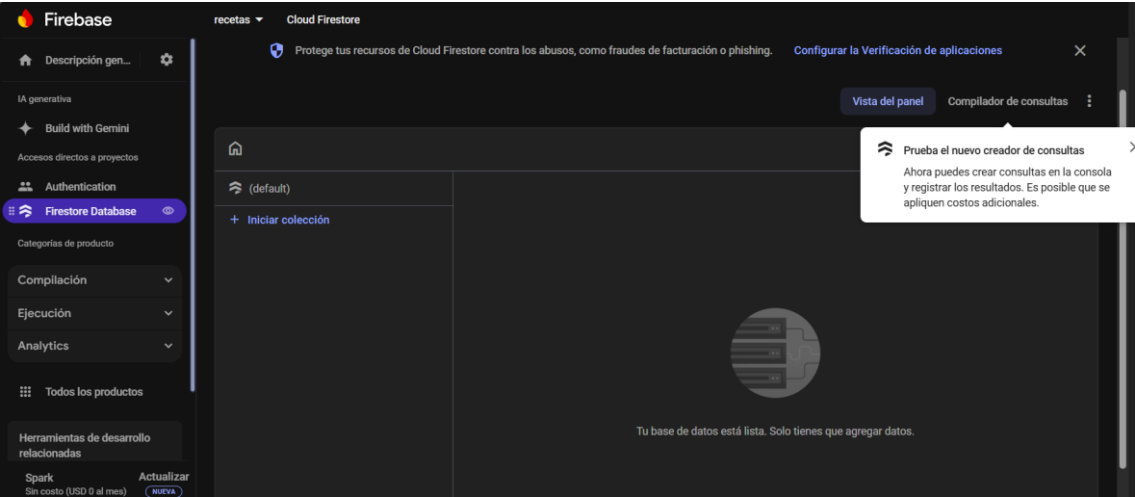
Firebase

recetas ▾ Cloud Firestore

Protege tus recursos de Cloud Firestore contra los abusos, como fraudes de facturación o phishing. Configurar la Verificación de aplicaciones

Descripción gen...

IA generativa

Build with Gemini

Accesos directos a proyectos

Authentication

Firestore Database

Categorías de producto

Compilación

Ejecución

Analytics

Todos los productos

Herramientas de desarrollo relacionadas

Spark
Sin costo (USD 0 al mes)

Actualizar
NUEVA

Vista del panel

Compilador de consultas

Prueba el nuevo creador de consultas

Ahora puedes crear consultas en la consola y registrar los resultados. Es posible que se apliquen costos adicionales.

(default)

+ Iniciar colección

Tu base de datos está lista. Solo tienes que agregar datos.